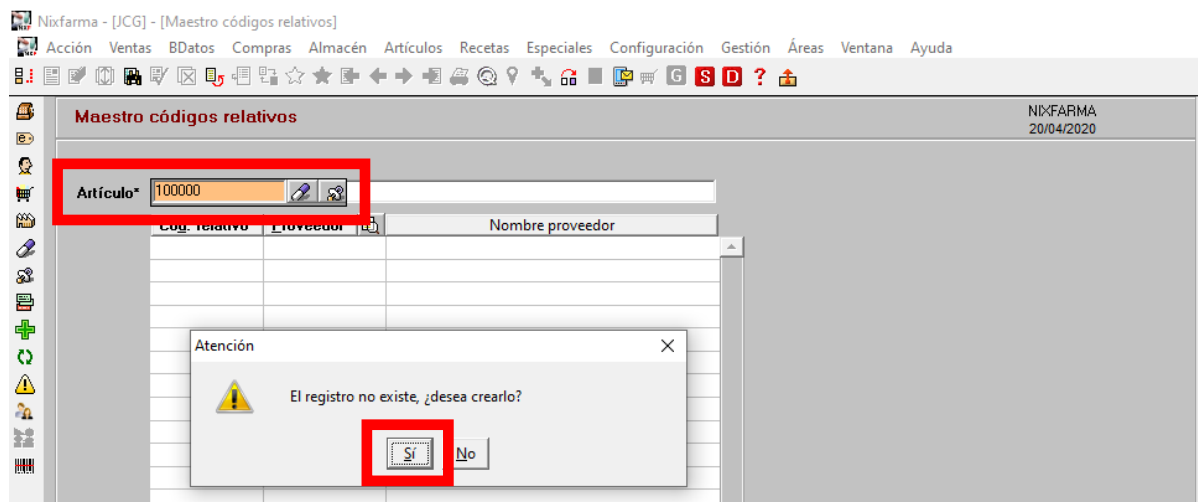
Nixfarma - [JCG] - [Maestro códigos relativos]

Acción Ventas BDatos Compras Almacén Artículos Recetas Especiales Configuración Gestión Áreas Ventana Ayuda

Maestro códigos relativos

NIXFARMA
20/04/2020

Artículo* 100000

| Cod. relativo | Proveedor | Nombre proveedor |
|---|---|---|

Atención

El registro no existe, ¿desea crearlo?

Sí No